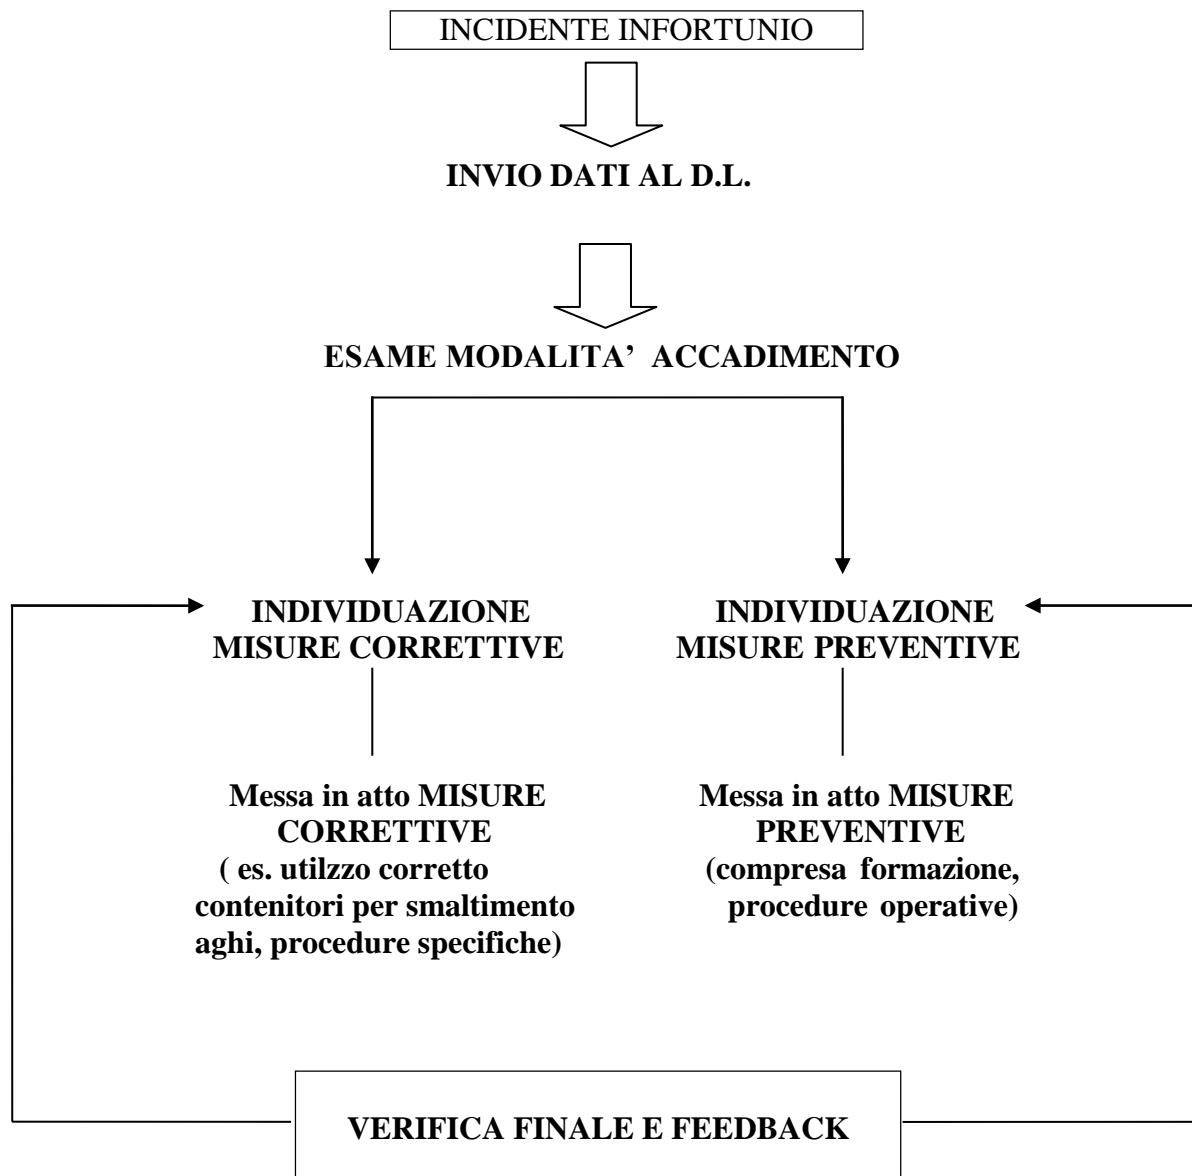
INCIDENTE INFORTUNIO

INVIO DATI AL D.L.

ESAME MODALITA' ACCADIMENTO

INDIVIDUAZIONE MISURE CORRETTIVE

INDIVIDUAZIONE MISURE PREVENTIVE

Messa in atto MISURE CORRETTIVE ( es. utilzzo corretto contenitori per smaltimento aghi, procedure specifiche)

Messa in atto MISURE PREVENTIVE (compresa formazione, procedure operative)

VERIFICA FINALE E FEEDBACK